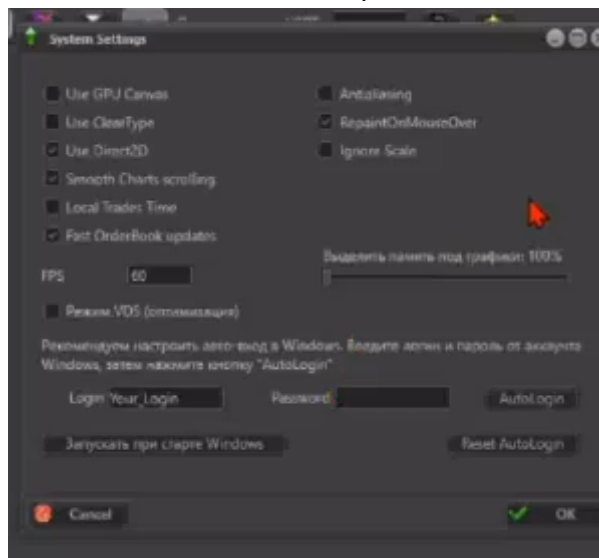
System Settings

Use GPU Canvas
Use ClearType
Use Direct2D
Smooth Charts scrolling
Local Trades Time
Fast OrderBook updates

Antialiasing
RepaintOnMouseOver
Ignore Scale

FPS 60

Выделить память под графики: 100%

Режим VDS (оптимизация)

Рекомендуем настроить авто-вход в Windows. Введите логин и пароль от аккаунта Windows, затем нажмите кнопку "AutoLogin"

Login Your_Login
Password
AutoLogin

Запускать при старте Windows
Reset AutoLogin

Cancel
OK